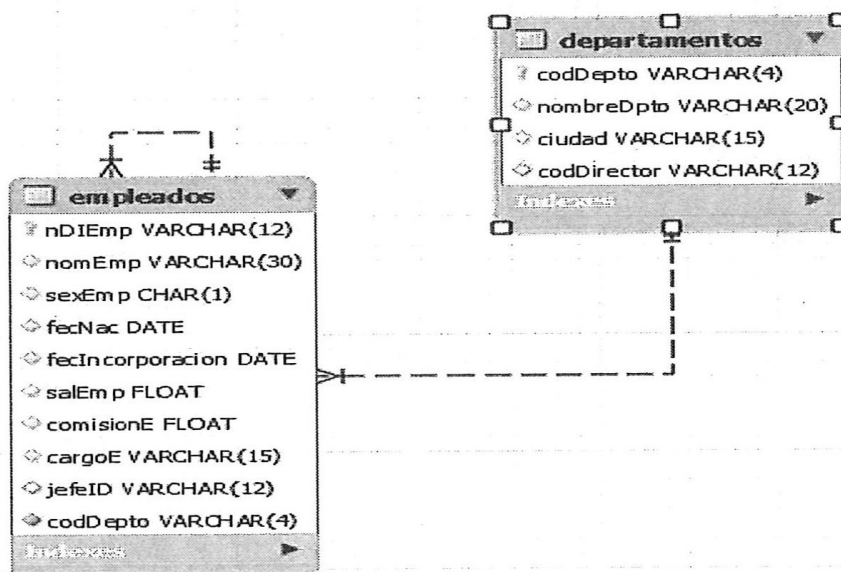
departamentos

codDepto VARCHAR(4)

nombreDpto VARCHAR(20)

ciudad VARCHAR(15)

codDirector VARCHAR(12)

Indexes

empleados

nDIEmp VARCHAR(12)

nomEmp VARCHAR(30)

sexEmp CHAR(1)

fecNac DATE

fecIncorporacion DATE

salEmp FLOAT

comisionE FLOAT

cargoE VARCHAR(15)

jefeID VARCHAR(12)

codDepto VARCHAR(4)

Indexes